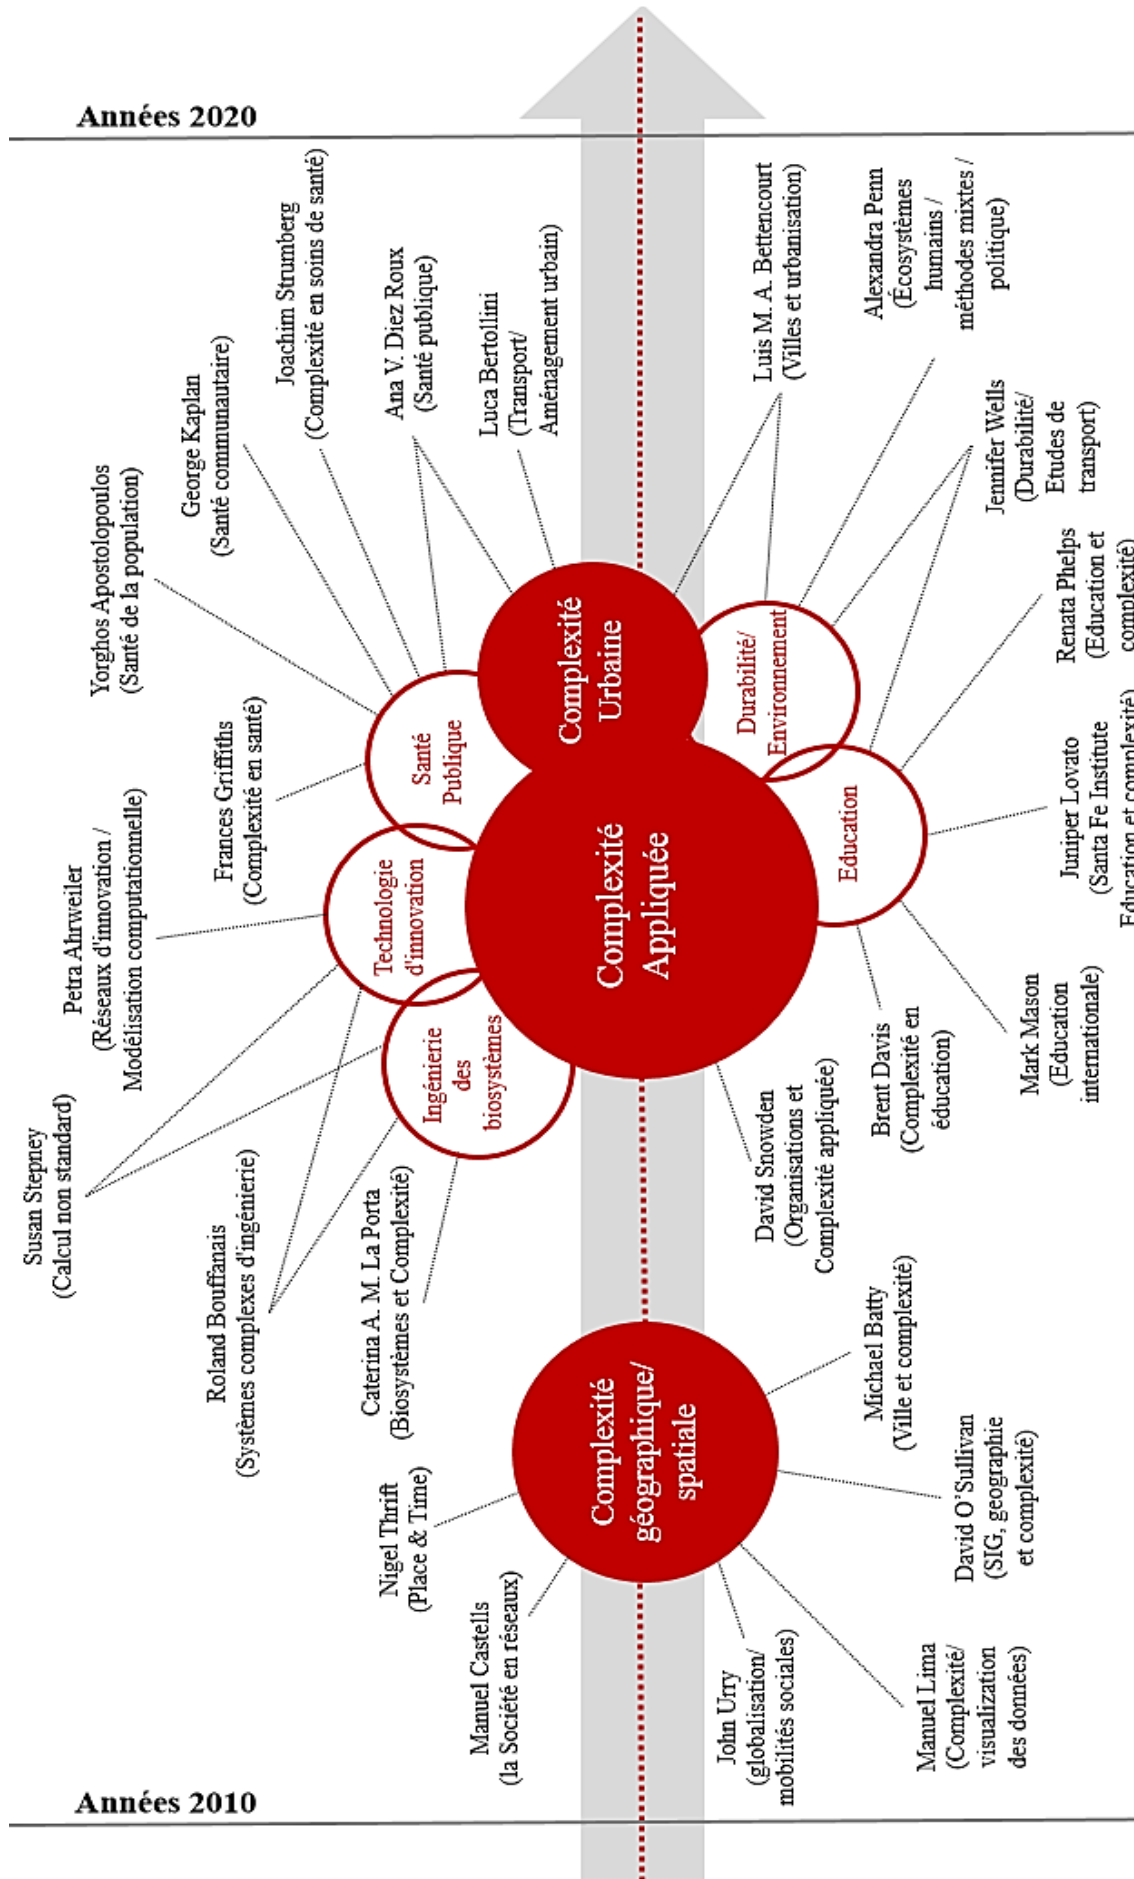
Années 2020

Yorghos Apostolopoulos (Santé de la population)

George Kaplan (Santé communautaire)

Joachim Strumberg (Complexité en soins de santé)

Ana V. Diez Roux (Santé publique)

Luca Bertollini (Transport/ Aménagement urbain)

Luis M. A. Bettencourt (Villes et urbanisation)

Alexandra Penn (Écosystèmes humains / méthodes mixtes / politique)

Jennifer Wells (Durabilité/ Etudes de transport)

Renata Phelps (Education et complexité)

Juniper Lovato (Santa Fe Institute Education et complexité)

Frances Griffiths (Complexité en santé)

Petra Ahrweiler (Réseaux d'innovation / Modélisation computationnelle)

Susan Stepney (Calcul non standard)

Roland Bouffanais (Systèmes complexes d'ingénierie)

Caterina A. M. La Porta (Biosystèmes et Complexité)

Complexité Urbaine

Santé Publique

Durabilité/ Environnement

Complexité Appliquée

Technologie d'innovation

Education

Ingénierie des biosystèmes

David Snowden (Organisations et Complexité appliquée)

Brent Davis (Complexité en éducation)

Mark Mason (Education internationale)

Complexité géographique/ spatiale

Michael Batty (Ville et complexité)

David O'Sullivan (SIG, geographie et complexité)

Nigel Thrift (Place & Time)

Manuel Castells (la Société en réseaux)

John Urry (globalisation/ mobilités sociales)

Manuel Lima (Complexité/ visualization des données)

Années 2010